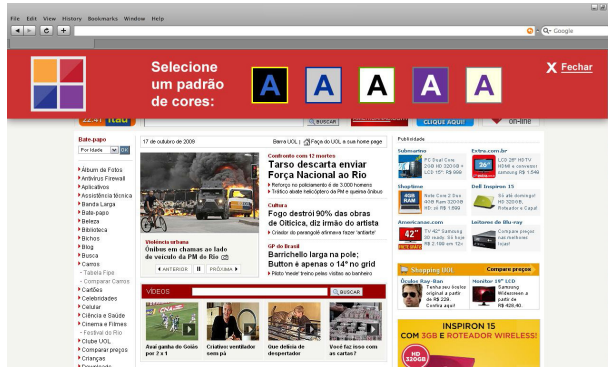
File Edit View History Bookmarks Window Help

Google

Selecione um padrão de cores:

A A A A A

X Fechar

Bate-papo

Por Idade

Álbum de Fotos
Antivírus Firewall
Aplicativos
Assistência técnica
Banda Larga
Bate-papo
Beleza
Biblioteca
Bichos
Blog
Busca
Carros
- Tabela Fipe
- Comparar Carros
Cartões
Celebridades
Celular
Ciência e Saúde
Cinema e Filmes
- Festival do Rio
Clube UOL
Comparar preços
Crianças

17 de outubro de 2009

Barra UOL | Faça do UOL a sua home page

BUSCAR

Violência urbana
Ônibus em chamas ao lado de veículo da PM do Rio

ANTERIOR PRÓXIMA

Confronto com 12 mortos
Tarso descarta enviar Força Nacional ao Rio
Reforço no policiamento é de 3.000 homens
Tráfico abate helicóptero da PM e queima ônibus

Cultura
Fogo destrói 90% das obras de Oiticica, diz irmão do artista
Criador do parangolé eternizou frase 'antiarte'

GP do Brasil
Barrichello larga na pole; Button é apenas o 14º no grid
Piloto 'meu' treino pelas visitas ao banheiro

VÍDEOS

BUSCAR

Aval ganha do Goiás por 2 a 1

Criança ventilador em pé

Que delícia de despertador

Você já fosse com as cartas?

Publicidade

Submarino
PC Dual Core 2GB HD 320GB + LCD 15". R$ 999

Extra.com.br
LCD 26" HDTV HDMI e conversor digital. R$ 1.549

Shoptime
Note Core 2 Duo 4GB Ram 320GB HD, só R$ 1.899

Dell Inspiron 15
Só até domingo! HD 320GB, Roteador e Capa!

Americanas.com
TV 42" Samsung Plasma HD só R$ 2.199 em 12x

Leitores de Blu-ray
Compare preços nas melhores lojas!

Shopping UOL
Compare preços

Óculos Ray-Ban
Tenha seu óculos original a partir de R$ 229. Confira aqui!

Monitor 19" LCD
Samsung Widescreen a partir de R$ 429,90.

INSPIRON 15
COM 3GB E ROTEADOR WIRELESS!

CLIQUE AQUI!

on-line